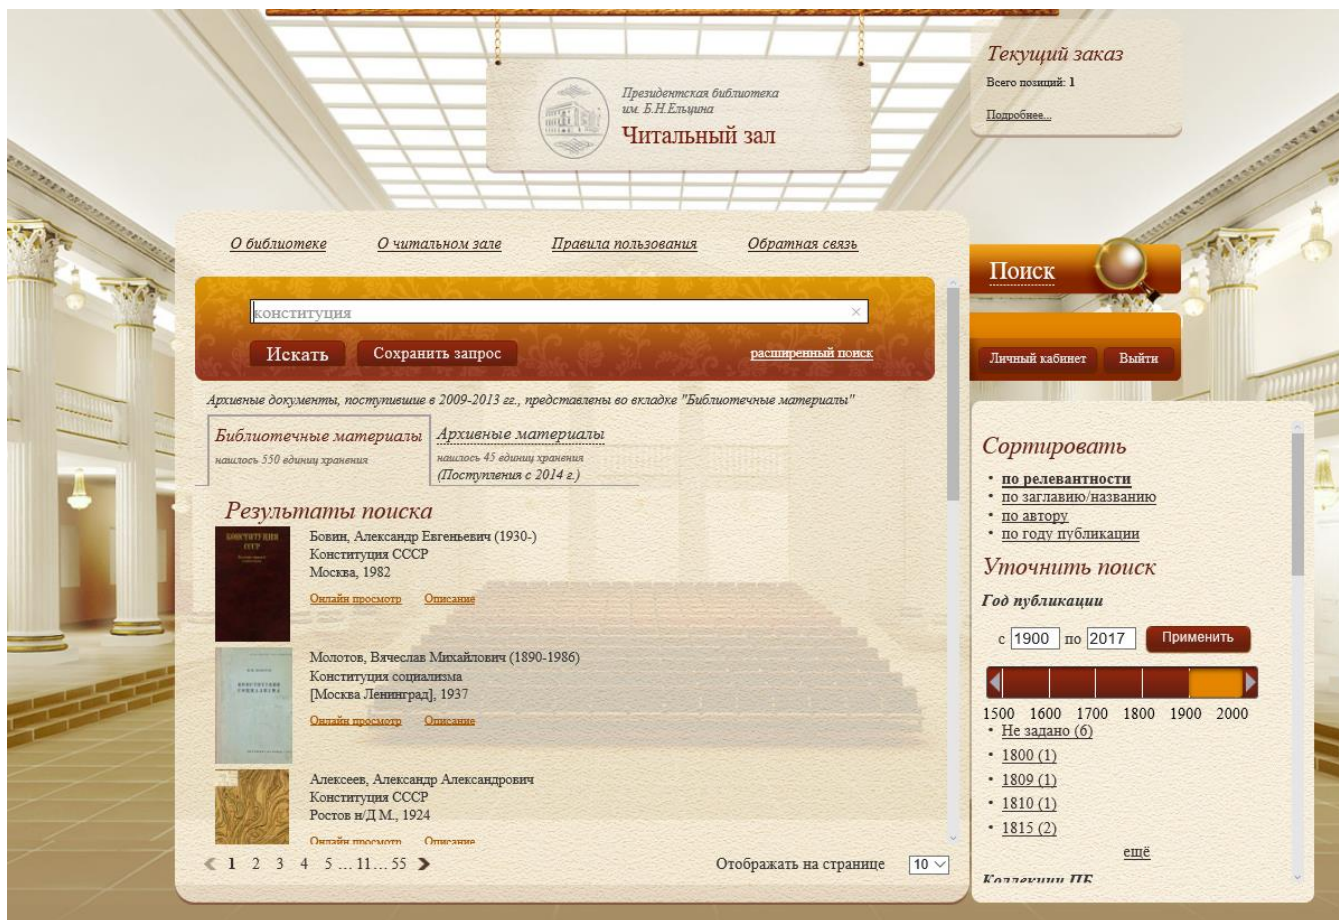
Президентская библиотека им. Б.Н.Ельцина
Читальный зал

Текущий заказ
Всего позиций: 1
Подробнее...

О библиотеке   О читальном зале   Правила пользования   Обратная связь

Поиск

конституция

Искать   Сохранить запрос   расширенный поиск

Личный кабинет   Выйти

Архивные документы, поступившие в 2009-2013 гг., представлены во вкладке "Библиотечные материалы"

Библиотечные материалы
нашлось 550 единиц хранения

Архивные материалы
нашлось 45 единиц хранения
(Поступления с 2014 г.)

Результаты поиска

КОНСТИТУЦИЯ СССР

Бовин, Александр Евгеньевич (1930-)
Конституция СССР
Москва, 1982
Онлайн просмотр   Описание

КОНСТИТУЦИЯ СОЦИАЛИЗМА

Молотов, Вячеслав Михайлович (1890-1986)
Конституция социализма
[Москва Ленинград], 1937
Онлайн просмотр   Описание

Алексеев, Александр Александрович
Конституция СССР
Ростов н/Д М., 1924
Онлайн просмотр   Описание

1 2 3 4 5 ... 11 ... 55

Отображать на странице 10

Сортировать
• по релевантности
• по заглавию/названию
• по автору
• по году публикации

Уточнить поиск
Год публикации
с 1900 по 2017 Применить
1500 1600 1700 1800 1900 2000
• Не задано (6)
• 1800 (1)
• 1809 (1)
• 1810 (1)
• 1815 (2)
ещё
Коллекции ПБ